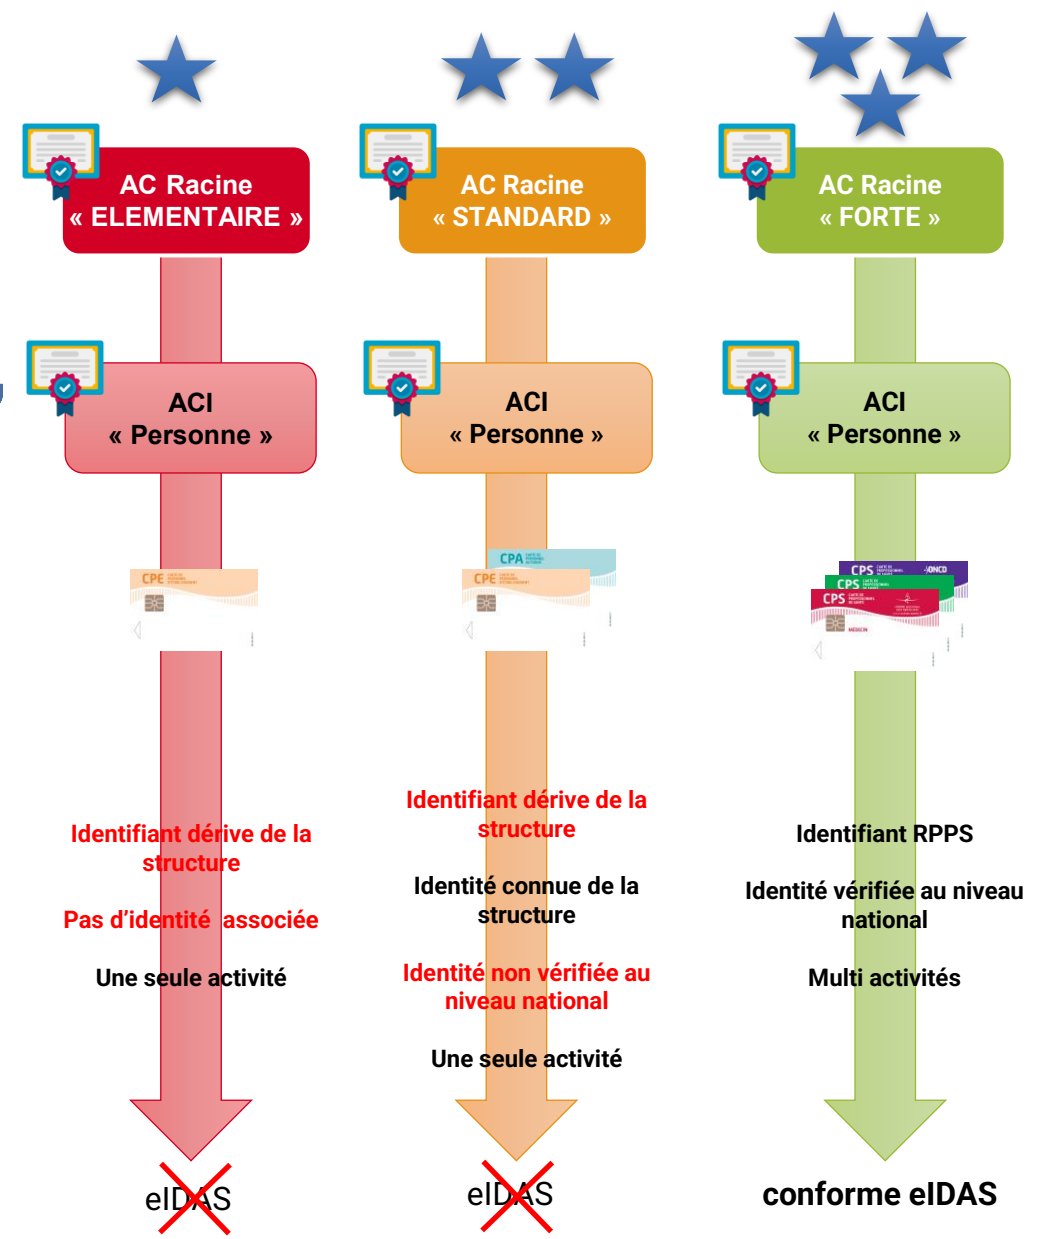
AC Racine
« ELEMENTAIRE »

AC Racine
« STANDARD »

AC Racine
« FORTE »

ACI
« Personne »

ACI
« Personne »

ACI
« Personne »

CPE

CPA

CPE

CPS

CPS

CPS

Identifiant dérive de la structure

Pas d'identité associée

Une seule activité

Identifiant dérive de la structure

Identité connue de la structure

Identité non vérifiée au niveau national

Une seule activité

Identifiant RPPS

Identité vérifiée au niveau national

Multi activités

eIDAS

eIDAS

conforme eIDAS